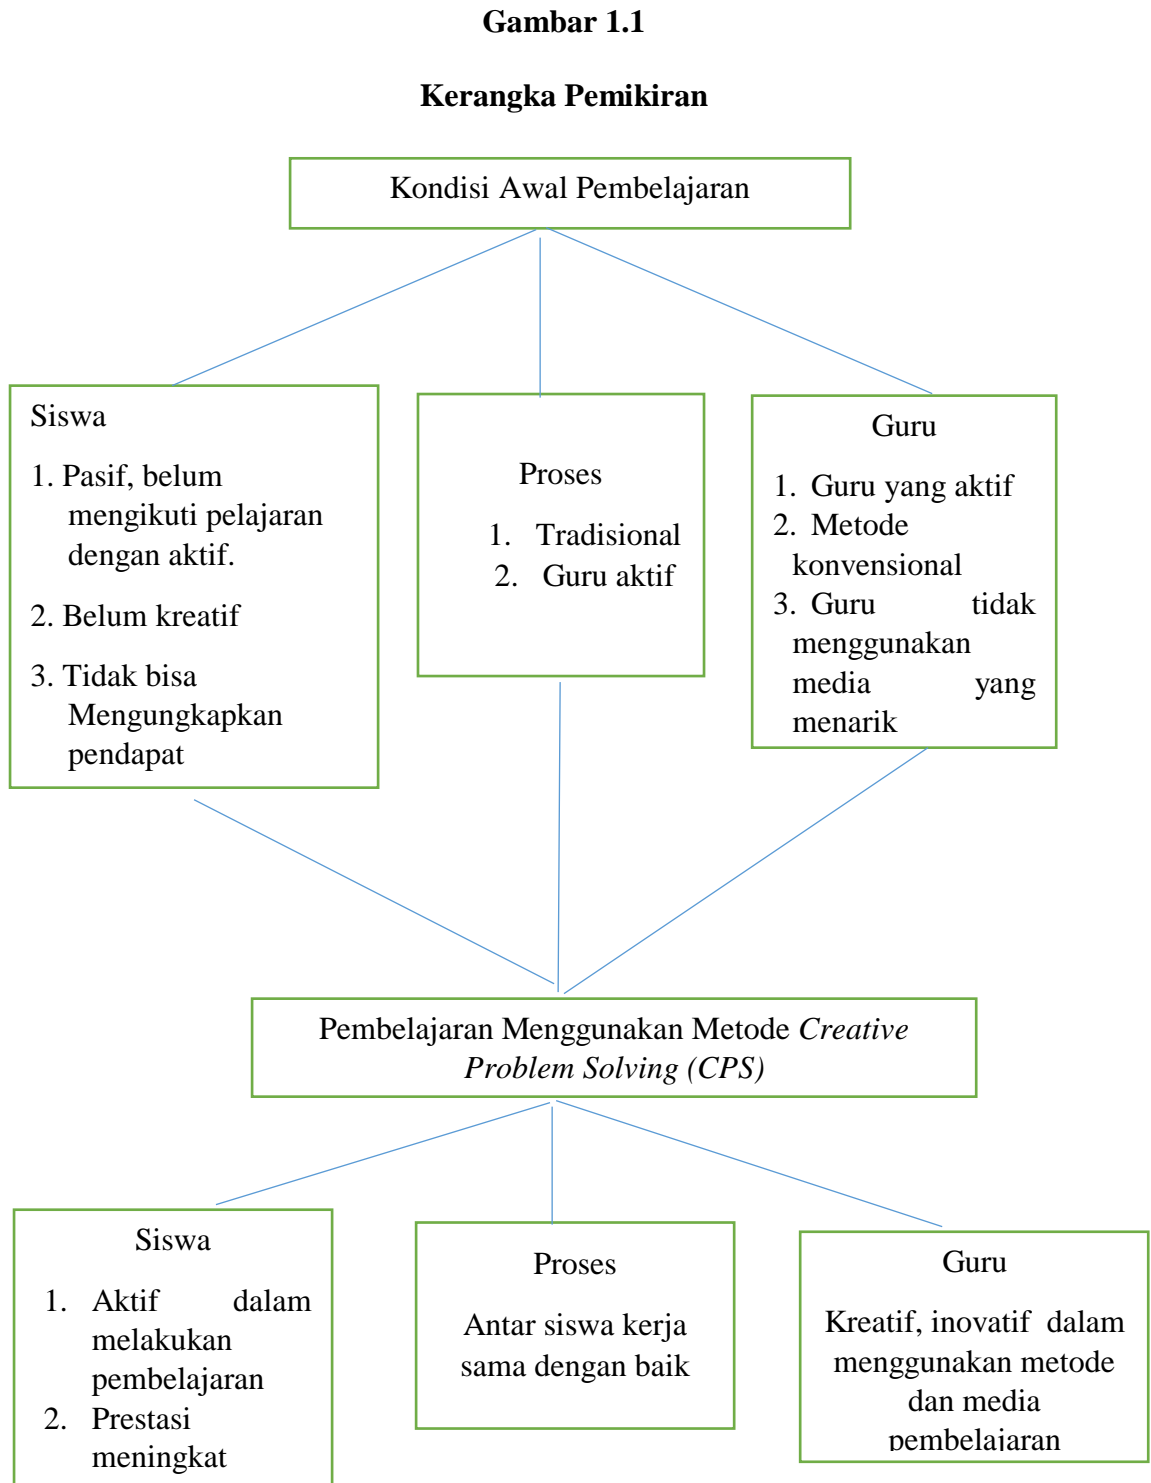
**Gambar 1.1**

**Kerangka Pemikiran**

Kondisi Awal Pembelajaran

Siswa

1. Pasif, belum mengikuti pelajaran dengan aktif.
2. Belum kreatif
3. Tidak bisa Mengungkapkan pendapat

Proses

1. Tradisional
2. Guru aktif

Guru

1. Guru yang aktif
2. Metode konvensional
3. Guru tidak menggunakan media yang menarik

Pembelajaran Menggunakan Metode *Creative Problem Solving (CPS)*

Siswa

1. Aktif dalam melakukan pembelajaran
2. Prestasi meningkat

Proses

Antar siswa kerja sama dengan baik

Guru

Kreatif, inovatif dalam menggunakan metode dan media pembelajaran